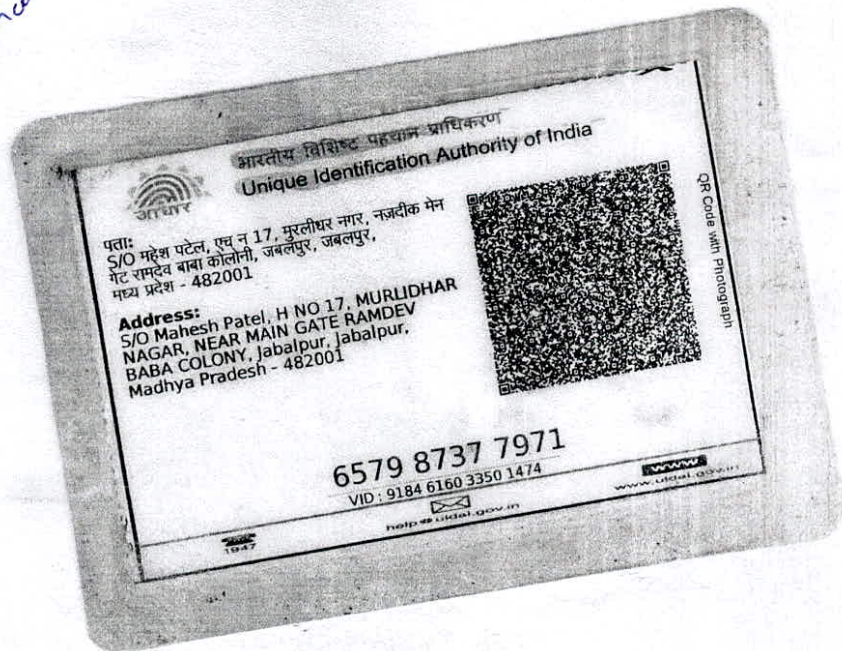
भारतीय विशिष्ट पहचान प्राधिकरण
Unique Identification Authority of India

आधार

पता:
S/O महेश पटेल, एच न 17, मुरलीधर नगर, नज़दीक मेन गेट रामदेव बाबा कोलोनी, जबलपुर, जबलपुर, मध्य प्रदेश - 482001

Address:
S/O Mahesh Patel, H NO 17, MURLIDHAR NAGAR, NEAR MAIN GATE RAMDEV BABA COLONY, Jabalpur, Jabalpur, Madhya Pradesh - 482001

QR Code with Photograph

6579 8737 7971
VID : 9184 6160 3350 1474

help@uidai.gov.in
www.uidai.gov.in
1947